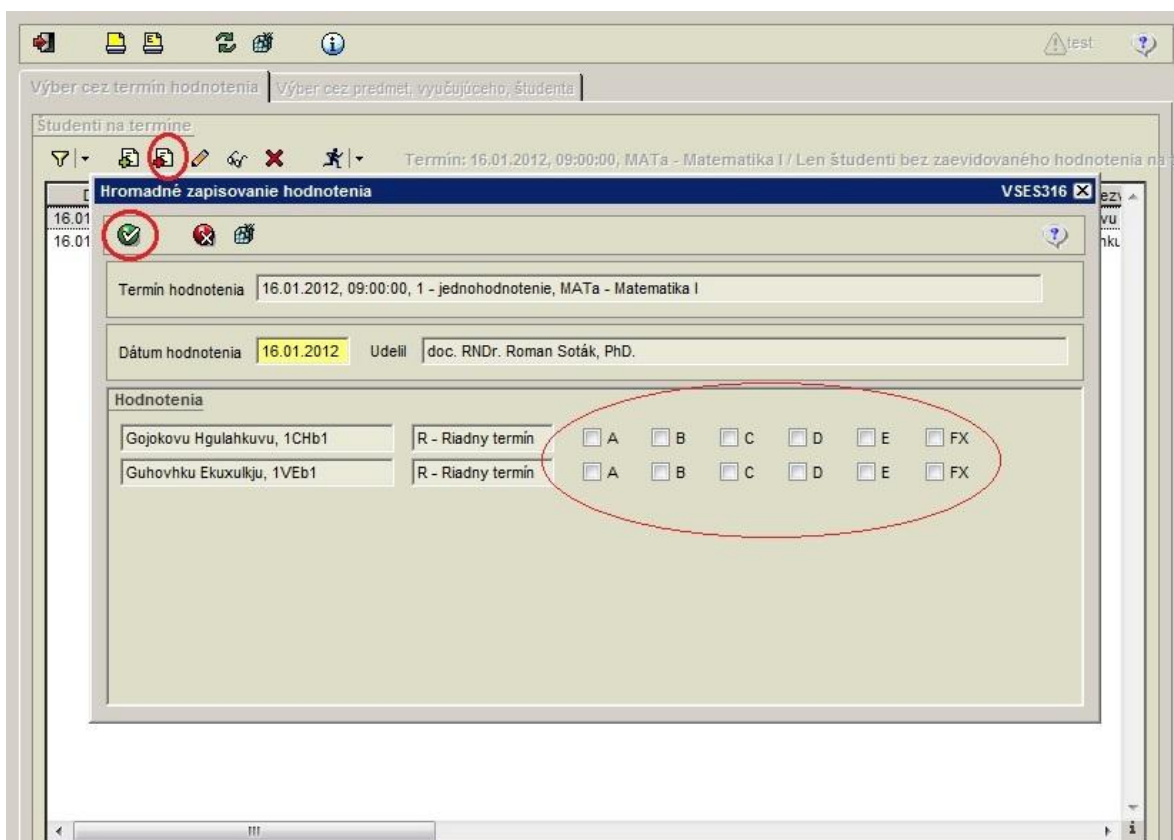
test

Výber cez termín hodnotenia | Výber cez predmet, vyučujúceho, študenta

Študenti na termíne

Termín: 16.01.2012, 09:00:00, MATa - Matematika I / Len študenti bez zaevidovaného hodnotenia na

16.01
16.01

ez
vu
nku

Hromadné zapisovanie hodnotenia

VSES316

Termín hodnotenia 16.01.2012, 09:00:00, 1 - jednohodnotenie, MATa - Matematika I

Dátum hodnotenia 16.01.2012 Udelil doc. RNDr. Roman Soták, PhD.

Hodnotenia

| | | | | | | | |
|---|---|---|---|---|---|---|---|
| Gojokovu Hgulahkuvu, 1CHb1 | R - Riadny termín | A | B | C | D | E | FX |
| Guhovhku Ekuxulkju, 1VEb1 | R - Riadny termín | A | B | C | D | E | FX |